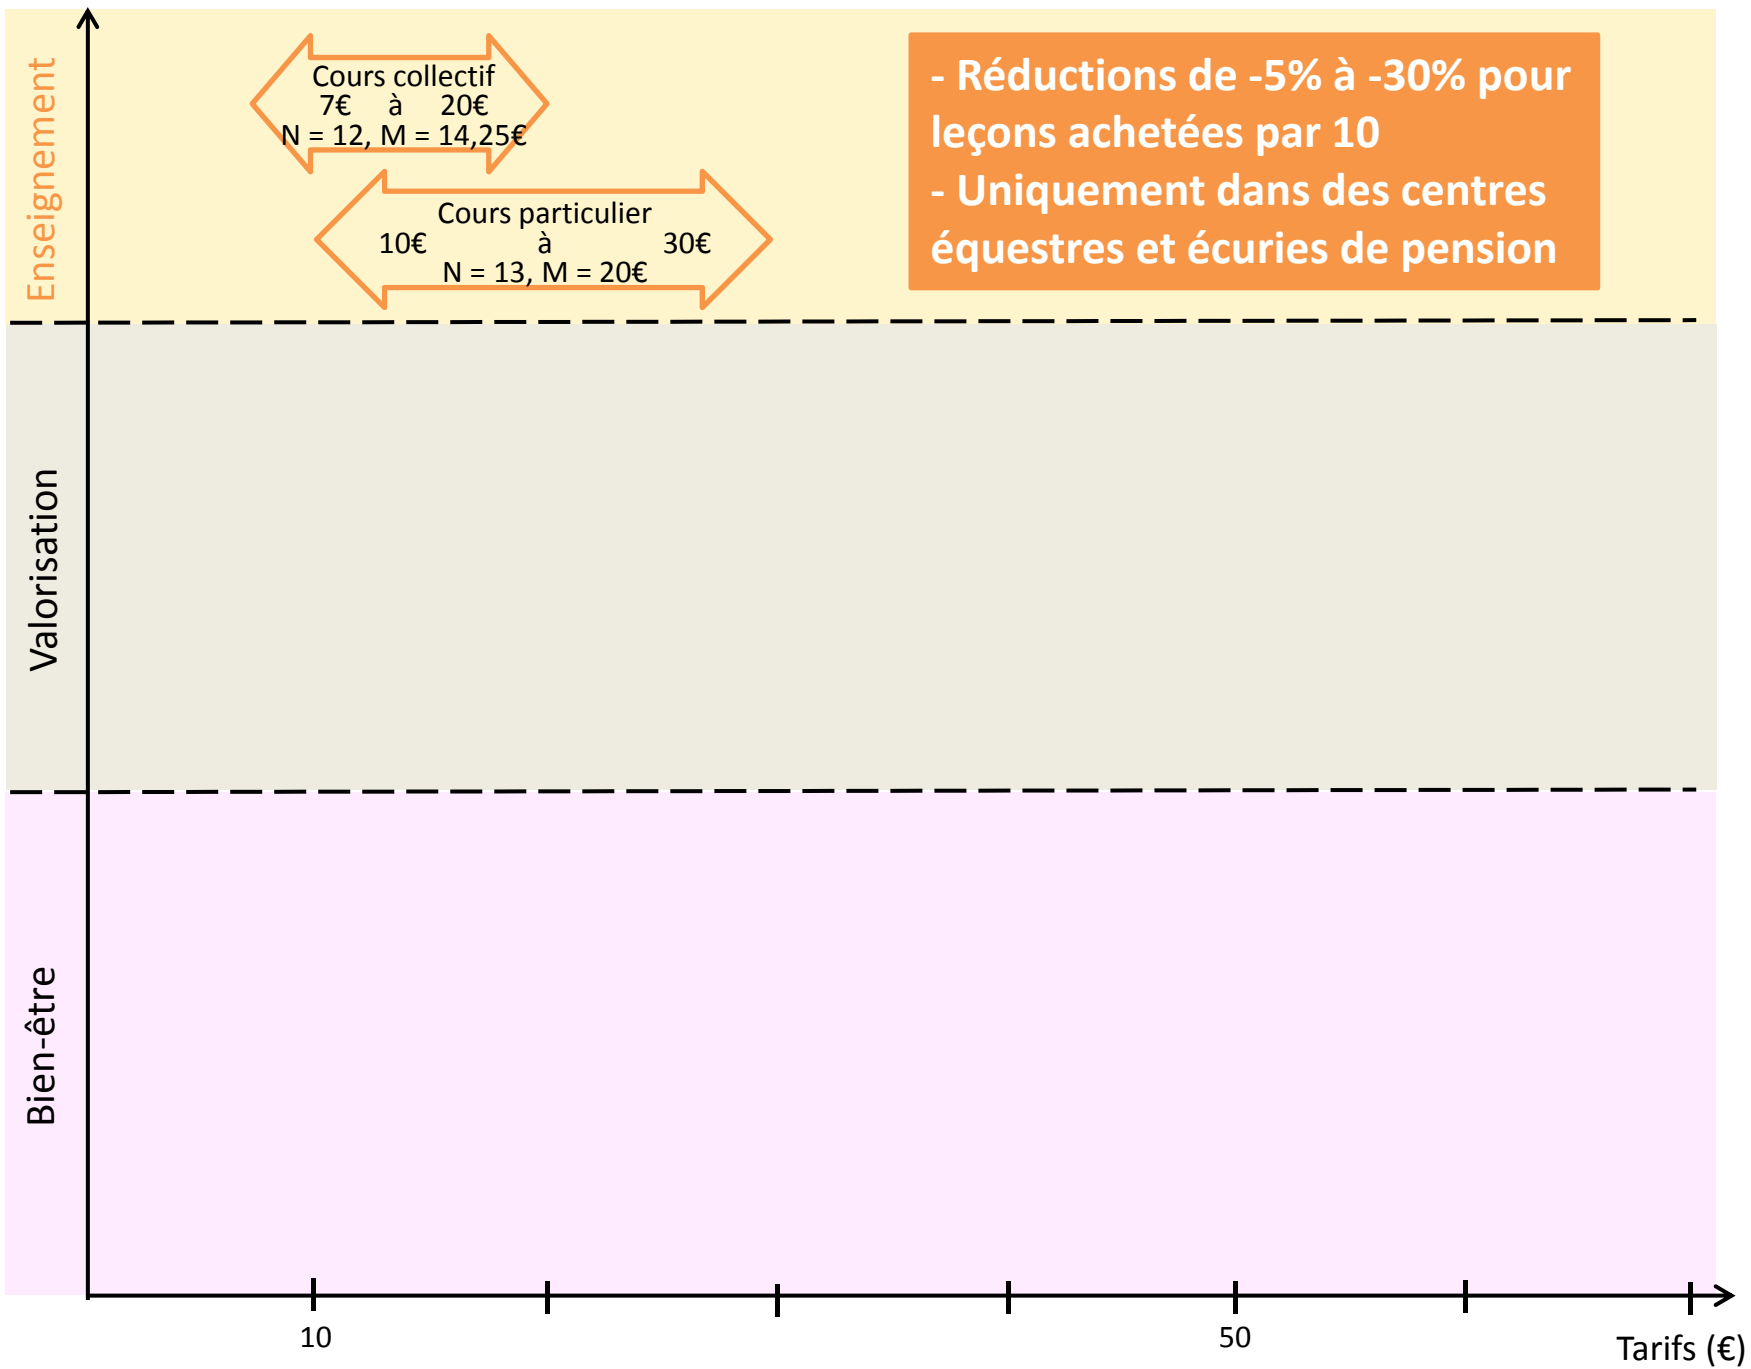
Enseignement

Cours collectif
7€ à 20€
N = 12, M = 14,25€

Cours particulier
10€ à 30€
N = 13, M = 20€

- Réductions de -5% à -30% pour leçons achetées par 10
- Uniquement dans des centres équestres et écuries de pension

Valorisation

Bien-être

10

50

Tarifs (€)